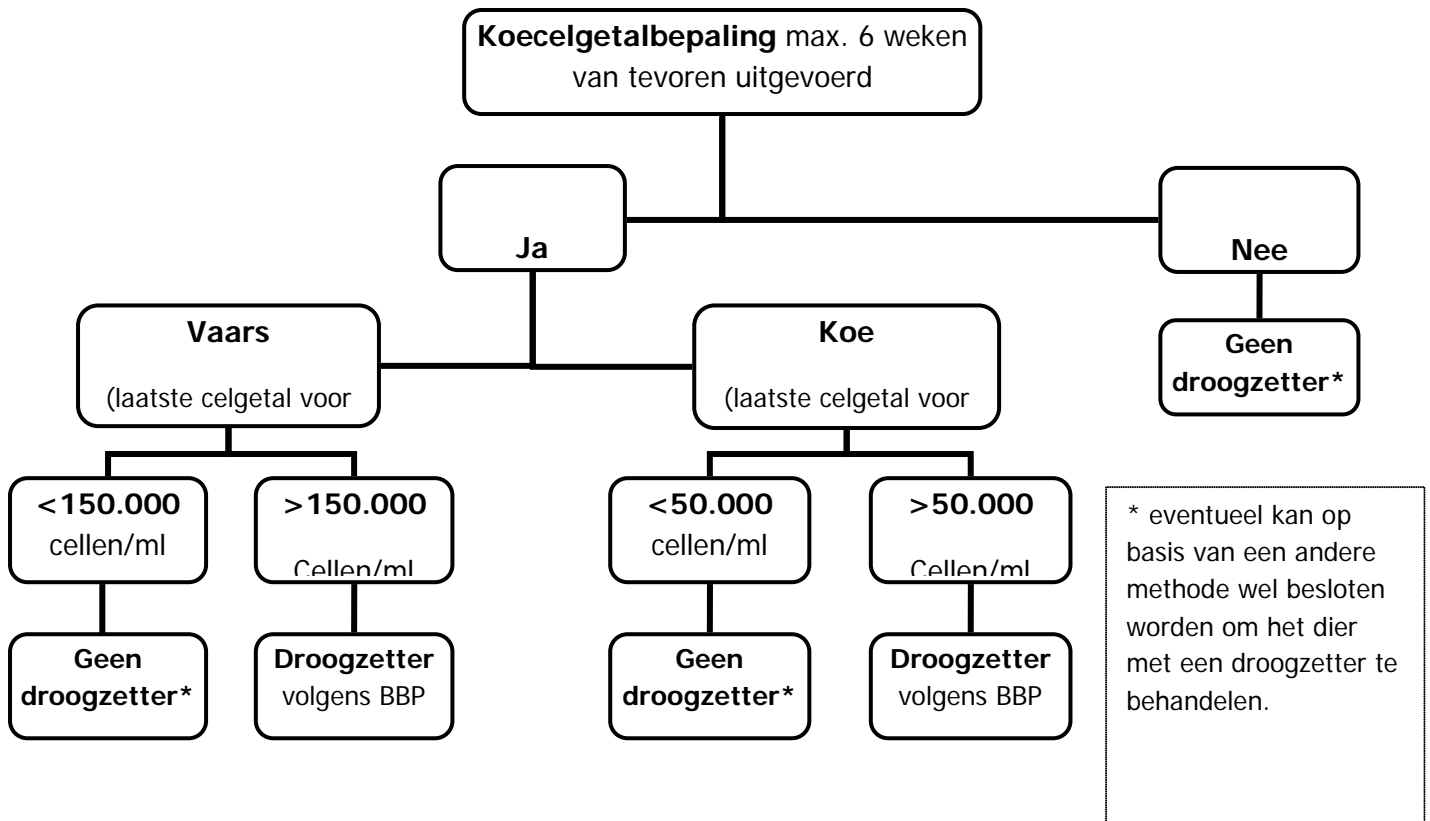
**Koecelgetalbepaling** max. 6 weken van tevoren uitgevoerd

**Ja**

**Nee**

**Geen droogzetter\***

**Vaars**

(laatste celgetal voor

**Koe**

(laatste celgetal voor

**<150.000** cellen/ml

**>150.000** Cellen/ml

**<50.000** cellen/ml

**>50.000** Cellen/ml

**Geen droogzetter\***

**Droogzetter** volgens BBP

**Geen droogzetter\***

**Droogzetter** volgens BBP

\* eventueel kan op basis van een andere methode wel besloten worden om het dier met een droogzetter te behandelen.